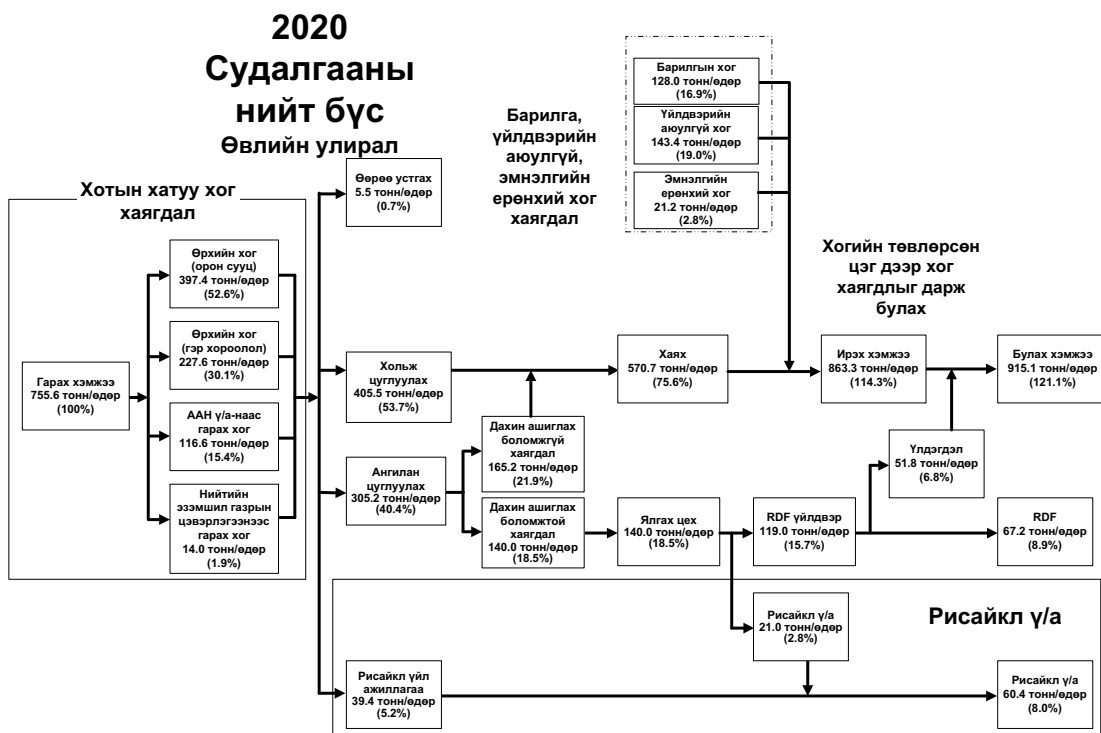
2020
Судалгааны нийт бүс
Өвлийн улирал

Хотын хатуу хог хаягдал

Гарах хэмжээ
755.6 тонн/өдөр
(100%)

Өрхийн хог
(орон сууц)
397.4 тонн/өдөр
(52.6%)

Өрхийн хог
(гэр хороолол)
227.6 тонн/өдөр
(30.1%)

ААН ү/а-наас гарах хог
116.6 тонн/өдөр
(15.4%)

Нийтийн эзэмшил газрын цэвэрлэгээнээс гарах хог
14.0 тонн/өдөр
(1.9%)

Өөрөө устгах
5.5 тонн/өдөр
(0.7%)

Барилга, үйлдвэрийн аюулгүй, эмнэлгийн ерөнхий хог хаягдал

Барилгын хог
128.0 тонн/өдөр
(16.9%)

Үйлдвэрийн аюулгүй хог
143.4 тонн/өдөр
(19.0%)

Эмнэлгийн ерөнхий хог
21.2 тонн/өдөр
(2.8%)

Хогийн төвлөрсөн цэг дээр хог хаягдлыг дарж булах

Хольж цуглуулах
405.5 тонн/өдөр
(53.7%)

Хаях
570.7 тонн/өдөр
(75.6%)

Ирэх хэмжээ
863.3 тонн/өдөр
(114.3%)

Булах хэмжээ
915.1 тонн/өдөр
(121.1%)

Дахин ашиглах боломжгүй хаягдал
165.2 тонн/өдөр
(21.9%)

Ангилан цуглуулах
305.2 тонн/өдөр
(40.4%)

Үлдэгдэл
51.8 тонн/өдөр
(6.8%)

Дахин ашиглах боломжтой хаягдал
140.0 тонн/өдөр
(18.5%)

Ялгах цех
140.0 тонн/өдөр
(18.5%)

RDF үйлдвэр
119.0 тонн/өдөр
(15.7%)

RDF
67.2 тонн/өдөр
(8.9%)

Рисайкл ү/а

Рисайкл ү/а
21.0 тонн/өдөр
(2.8%)

Рисайкл үйл ажиллагаа
39.4 тонн/өдөр
(5.2%)

Рисайкл ү/а
60.4 тонн/өдөр
(8.0%)